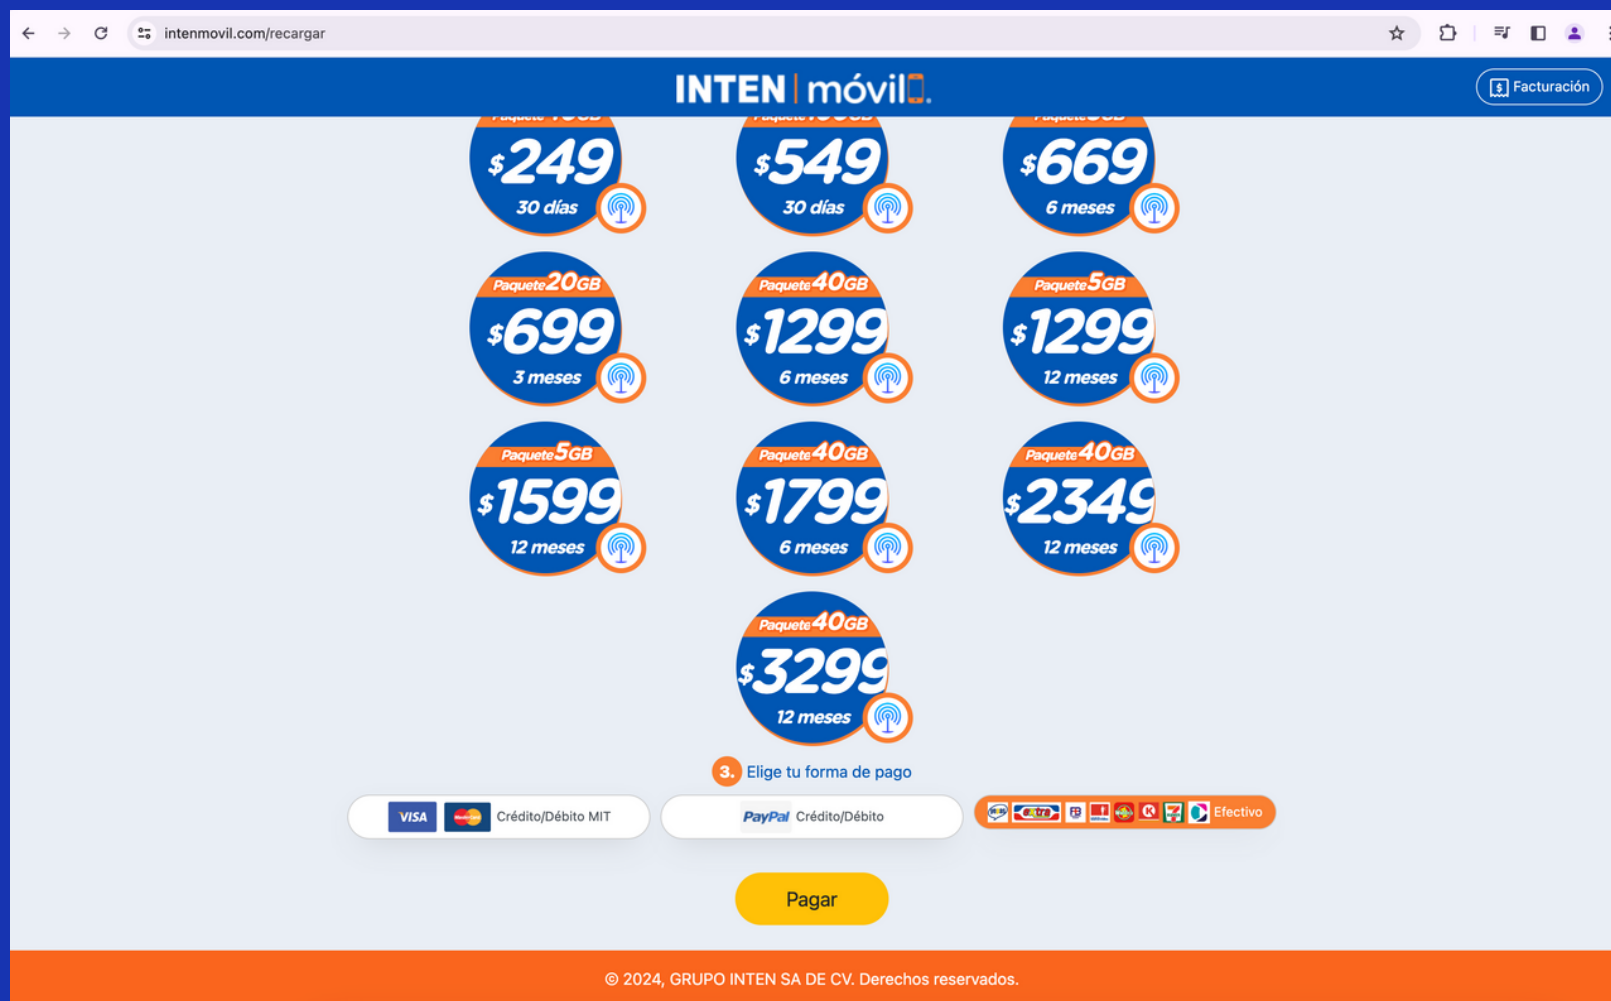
intenmovil.com/recargar

INTEN | móvil

Facturación

Paquete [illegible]
$249
30 días

Paquete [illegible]
$549
30 días

Paquete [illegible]
$669
6 meses

Paquete 20GB
$699
3 meses

Paquete 40GB
$1299
6 meses

Paquete 5GB
$1299
12 meses

Paquete 5GB
$1599
12 meses

Paquete 40GB
$1799
6 meses

Paquete 40GB
$2349
12 meses

Paquete 40GB
$3299
12 meses

3. Elige tu forma de pago

VISA Crédito/Débito MIT

PayPal Crédito/Débito

extra Efectivo

Pagar

© 2024, GRUPO INTEN SA DE CV. Derechos reservados.